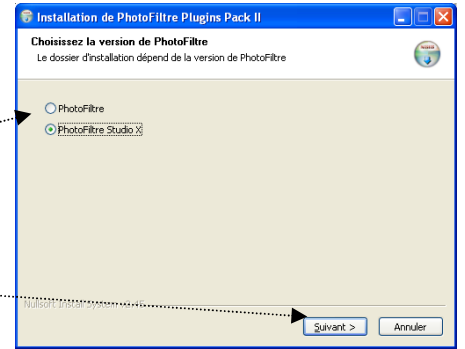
Installation de PhotoFiltre Plugins Pack II

Choisissez la version de PhotoFiltre
Le dossier d'installation dépend de la version de PhotoFiltre

PhotoFiltre
PhotoFiltre Studio X

Nullsoft Install System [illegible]

Suivant >
Annuler